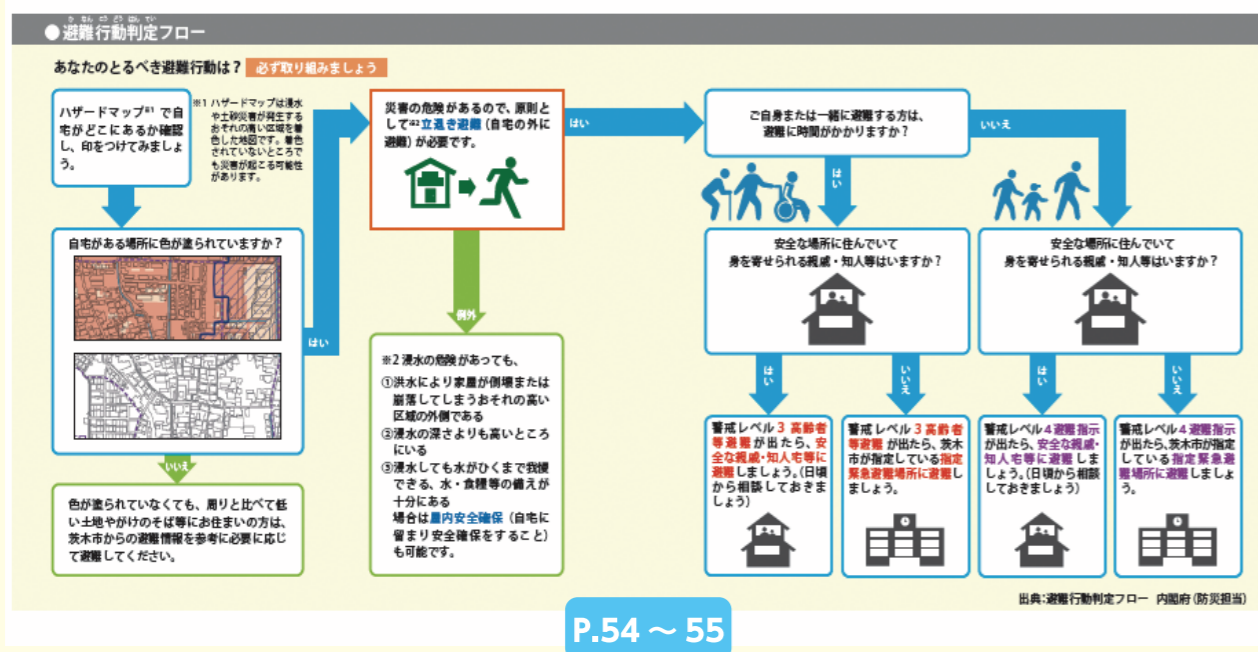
● 避難行動判定フロー

あなたのとるべき避難行動は？ 必ず取り組みましょう

ハザードマップ※1 で自宅がどこにあるか確認し、印をつけてみましょう。

※1 ハザードマップは浸水や土砂災害が発生するおそれの高い区域を着色した地図です。着色されていないところでも災害が起こる可能性があります。

自宅がある場所に色が塗られていますか？

いいえ

色が塗られていなくても、周りと比べて低い土地やがけのそば等にお住まいの方は、茨木市からの避難情報を参考に必要に応じて避難してください。

はい

災害の危険があるので、原則として※2 立退き避難（自宅の外に避難）が必要です。

例外

※2 浸水の危険があっても、
①洪水により家屋が倒壊または崩落してしまうおそれの高い区域の外側である
②浸水の深さよりも高いところにいる
③浸水しても水がひくまで我慢できる、水・食糧等の備えが十分にある
場合は屋内安全確保（自宅に留まり安全確保をすること）も可能です。

はい

ご自身または一緒に避難する方は、避難に時間がかかりますか？

はい

いいえ

安全な場所に住んでいて身を寄せられる親戚・知人等はいますか？

安全な場所に住んでいて身を寄せられる親戚・知人等はいますか？

はい

いいえ

はい

いいえ

警戒レベル３ 高齢者等避難 が出たら、安全な親戚・知人宅等に避難しましょう。（日頃から相談しておきましょう）

警戒レベル３ 高齢者等避難 が出たら、茨木市が指定している指定緊急避難場所に避難しましょう。

警戒レベル４ 避難指示 が出たら、安全な親戚・知人宅等に避難しましょう。（日頃から相談しておきましょう）

警戒レベル４ 避難指示 が出たら、茨木市が指定している指定緊急避難場所に避難しましょう。

出典：避難行動判定フロー 内閣府（防災担当）

P.54 ～ 55